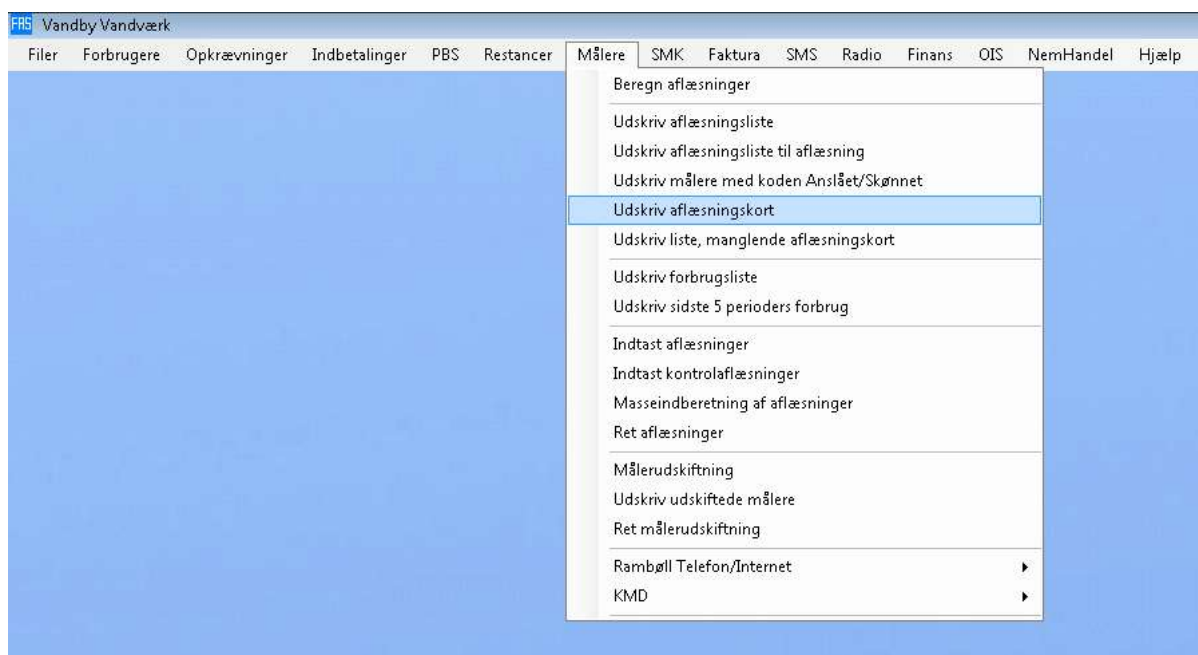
FAS Vandby Vandværk

Filer Forbrugere Opkrævninger Indbetalinger PBS Restancer Målere SMK Faktura SMS Radio Finans OIS NemHandel Hjælp

Beregn aflæsninger

Udskriv aflæsningsliste
Udskriv aflæsningsliste til aflæsning
Udskriv målere med koden Anslået/Skønnet
Udskriv aflæsningskort
Udskriv liste, manglende aflæsningskort

Udskriv forbrugsliste
Udskriv sidste 5 perioders forbrug

Indtast aflæsninger
Indtast kontrolaflæsninger
Masseindberetning af aflæsninger
Ret aflæsninger

Målerudskiftning
Udskriv udskiftede målere
Ret målerudskiftning

Rambøll Telefon/Internet
KMD